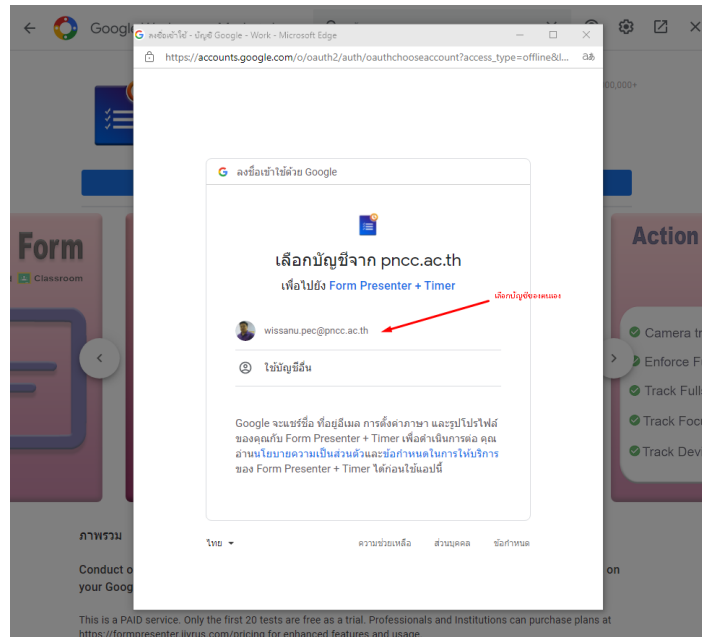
Google

ลงชื่อเข้าใช้ - บัญชี Google - Work - Microsoft Edge

https://accounts.google.com/o/oauth2/auth/oauthchooseaccount?access_type=offline&...

00,000+

Form

Classroom

Action

ลงชื่อเข้าใช้ด้วย Google

เลือกบัญชีจาก pncc.ac.th

เพื่อไปยัง Form Presenter + Timer

เลือกบัญชีของตนเอง

wissanu.pec@pncc.ac.th

ใช้บัญชีอื่น

Google จะแชร์ชื่อ ที่อยู่อีเมล การตั้งค่าภาษา และรูปโปรไฟล์ของคุณกับ Form Presenter + Timer เพื่อดำเนินการต่อ คุณอ่านนโยบายความเป็นส่วนตัวและข้อกำหนดในการให้บริการของ Form Presenter + Timer ได้ก่อนใช้แอปนี้

ไทย

ความช่วยเหลือ

ส่วนบุคคล

ข้อกำหนด

Camera tr

Enforce F

Track Full

Track Focu

Track Devi

ภาพรวม

Conduct o

your Goog

on

This is a PAID service. Only the first 20 tests are free as a trial. Professionals and Institutions can purchase plans at https://formpresenter.livrus.com/pricing for enhanced features and usage.